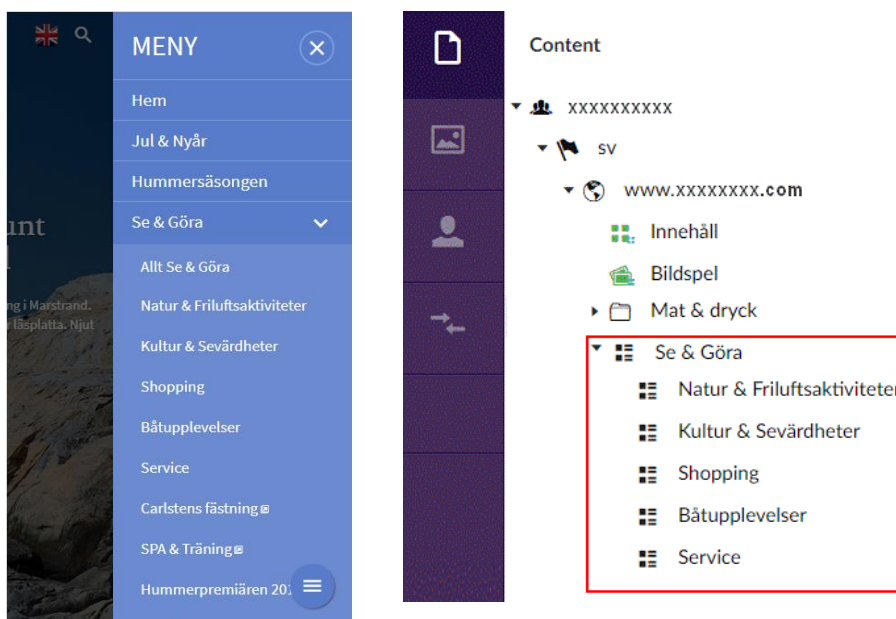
MENY

Hem

Jul & Nyår

Hummersäsongen

Se & Göra

Allt Se & Göra

Natur & Friluftsaktiviteter

Kultur & Sevärdheter

Shopping

Båtupplevelser

Service

Carlstens fästning

SPA & Träning

Hummerpremiären 20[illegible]

unt
l

ng i Marstrand.
r läsplatta. Njut

Content

xxxxxxxxxx

sv

www.xxxxxxxx.com

Innehåll

Bildspel

Mat & dryck

Se & Göra

Natur & Friluftsaktiviteter

Kultur & Sevärdheter

Shopping

Båtupplevelser

Service